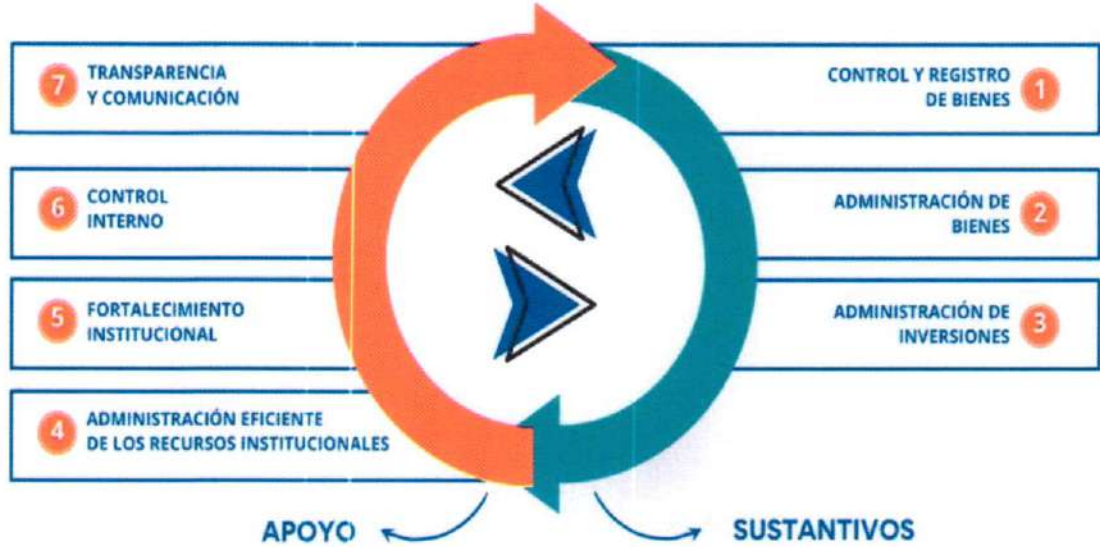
7 TRANSPARENCIA Y COMUNICACIÓN

CONTROL Y REGISTRO DE BIENES 1

6 CONTROL INTERNO

ADMINISTRACIÓN DE BIENES 2

5 FORTALECIMIENTO INSTITUCIONAL

ADMINISTRACIÓN DE INVERSIONES 3

4 ADMINISTRACIÓN EFICIENTE DE LOS RECURSOS INSTITUCIONALES

APOYO

SUSTANTIVOS